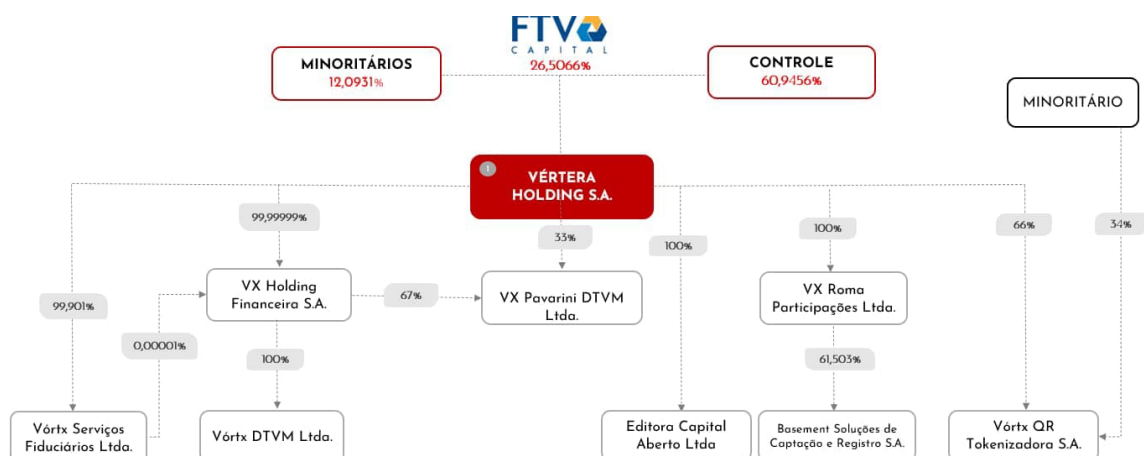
FTV
CAPITAL
26,5066%

MINORITÁRIOS
12,0931%

CONTROLE
60,9456%

MINORITÁRIO

VÉRTERA HOLDING S.A.

99,99999%

33%

100%

100%

66%

34%

99,901%

VX Holding Financeira S.A.

67%

VX Pavarini DTVM Ltda.

VX Roma Participações Ltda.

0,00001%

100%

61,503%

Vórtx Serviços Fiduciários Ltda.

Vórtx DTVM Ltda.

Editora Capital Aberto Ltda

Basement Soluções de Captação e Registro S.A.

Vórtx QR Tokenizadora S.A.